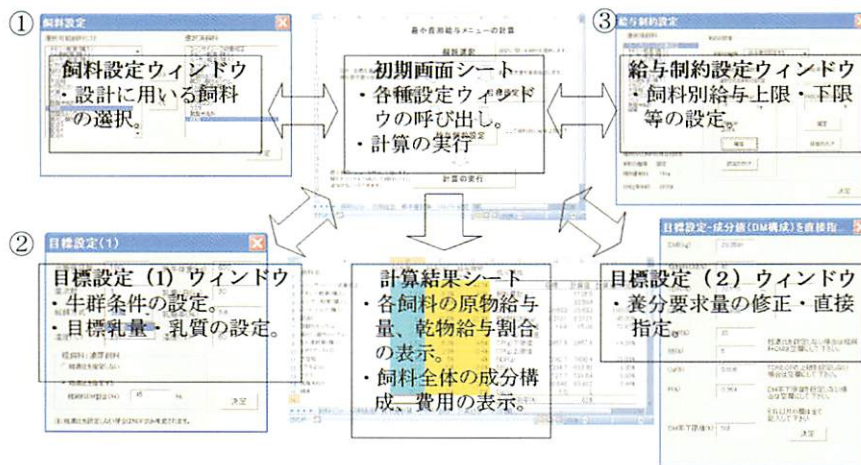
①
飼料設定

飼料設定ウィンドウ
・設計に用いる飼料の選択。

最小費用給与メニューの計算

初期画面シート
・各種設定ウィンドウの呼び出し。
・計算の実行

計算の実行

③
給与制約設定

給与制約設定ウィンドウ
・飼料別給与上限・下限等の設定。

②
目標設定(1)

目標設定（1）ウィンドウ
・牛群条件の設定。
・目標乳量・乳質の設定。

決定

計算結果シート
・各飼料の原物給与量、乾物給与割合の表示。
・飼料全体の成分構成、費用の表示。

目標設定-成分値(DM構成)を直接指...

目標設定（2）ウィンドウ
・養分要求量の修正・直接指定。

決定